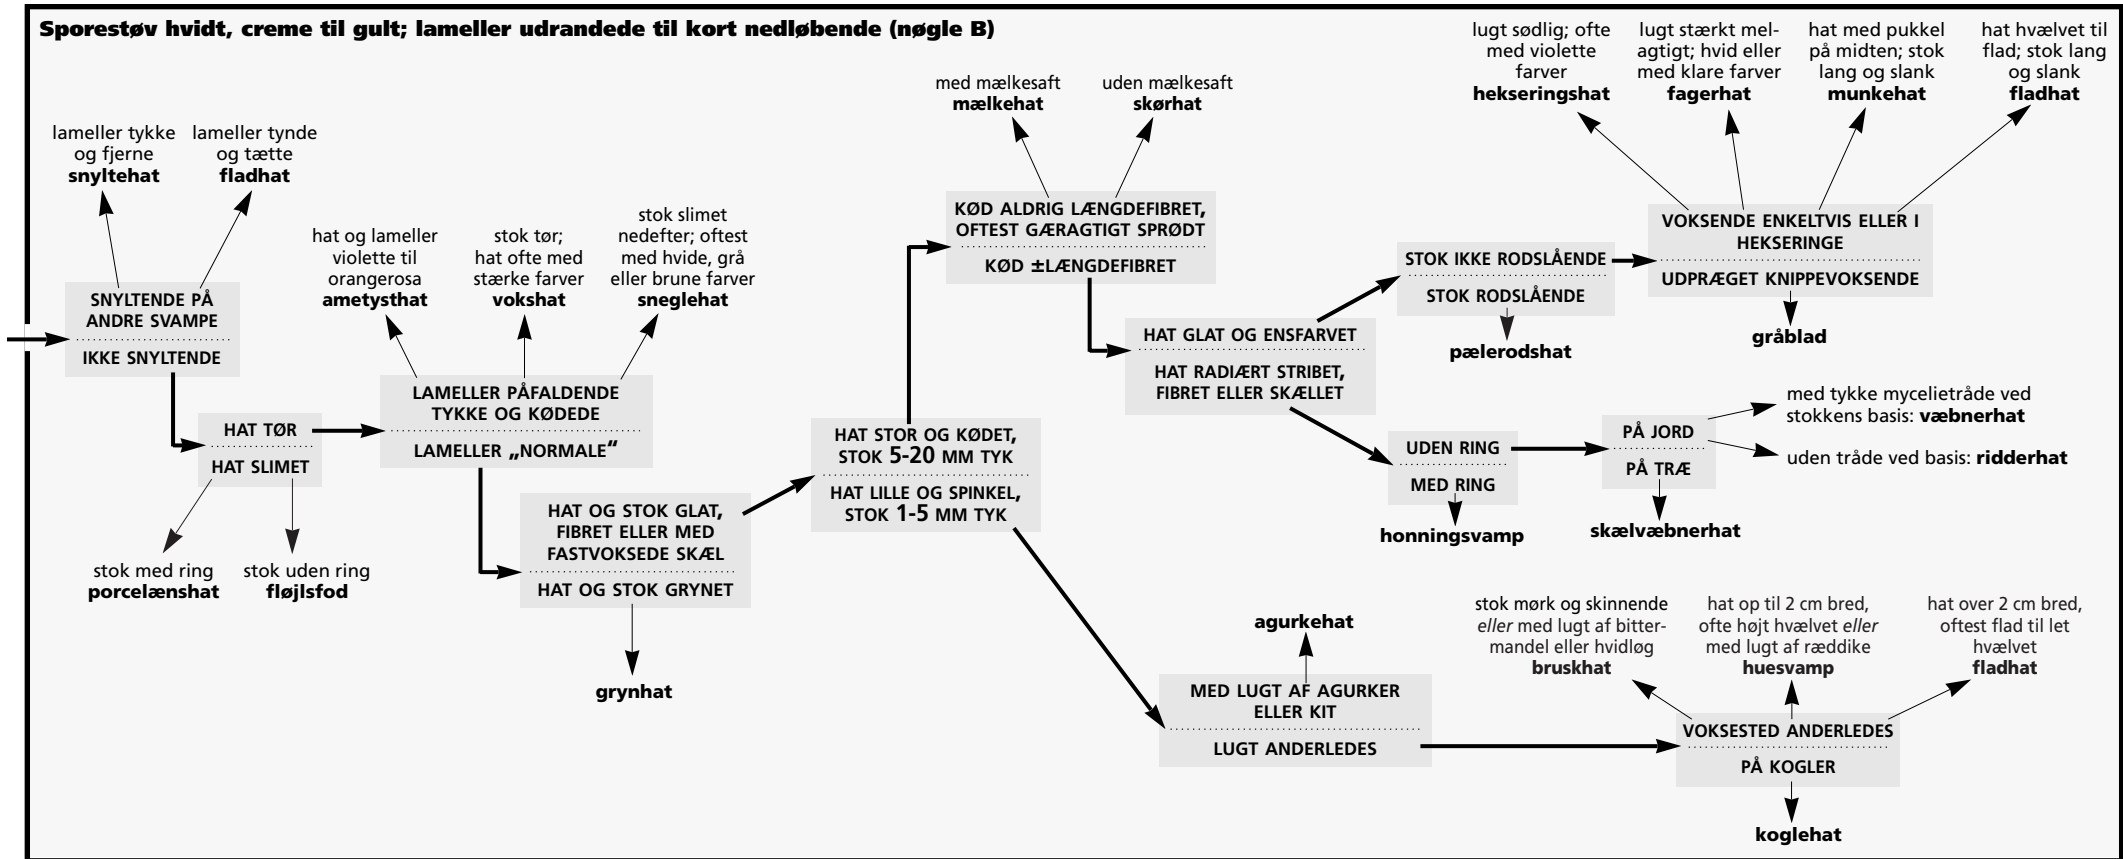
Sporestøv hvidt, creme til gult; lameller udrandede til kort nedløbende (nøgle B)

lameller tykke og fjerne
snyltehat

lameller tynde og tætte
fladhat

SNYLTENDE PÅ ANDRE SVAMPE
IKKE SNYLTENDE

HAT TØR
HAT SLIMET

stok med ring
porcelænshat

stok uden ring
fløjlsfod

hat og lameller violette til orangerosa
ametysthat

stok tør; hat ofte med stærke farver
vokshat

stok slimet nedefter; oftest med hvide, grå eller brune farver
sneglehat

LAMELLER PÅFALDENDE TYKKE OG KØDEDE
LAMELLER „NORMALE"

HAT OG STOK GLAT, FIBRET ELLER MED FASTVOKSEDE SKÆL
HAT OG STOK GRYNET

grynhat

HAT STOR OG KØDET, STOK 5-20 MM TYK
HAT LILLE OG SPINKEL, STOK 1-5 MM TYK

med mælkesaft
mælkehat

uden mælkesaft
skørhat

KØD ALDRIG LÆNGDEFIBRET, OFTEST GÆRAGTIGT SPRØDT
KØD ±LÆNGDEFIBRET

HAT GLAT OG ENSFARVET
HAT RADIÆRT STRIBET, FIBRET ELLER SKÆLLET

STOK IKKE RODSLÅENDE
STOK RODSLÅENDE

pælerodshat

lugt sødlig; ofte med violette farver
hekseringshat

lugt stærkt melagtigt; hvid eller med klare farver
fagerhat

hat med pukkel på midten; stok lang og slank
munkehat

hat hvælvet til flad; stok lang og slank
fladhat

VOKSENDE ENKELTVIS ELLER I HEKSERINGE
UDPRÆGET KNIPPEVOKSENDE

gråblad

UDEN RING
MED RING

honningsvamp

PÅ JORD
PÅ TRÆ

med tykke mycelietråde ved stokkens basis: væbnerhat

uden tråde ved basis: ridderhat

skælvæbnerhat

agurkehat

MED LUGT AF AGURKER ELLER KIT
LUGT ANDERLEDES

stok mørk og skinnende eller med lugt af bittermandel eller hvidløg
bruskhat

hat op til 2 cm bred, ofte højt hvælvet eller med lugt af ræddike
huesvamp

hat over 2 cm bred, oftest flad til let hvælvet
fladhat

VOKSESTED ANDERLEDES
PÅ KOGLER

koglehat